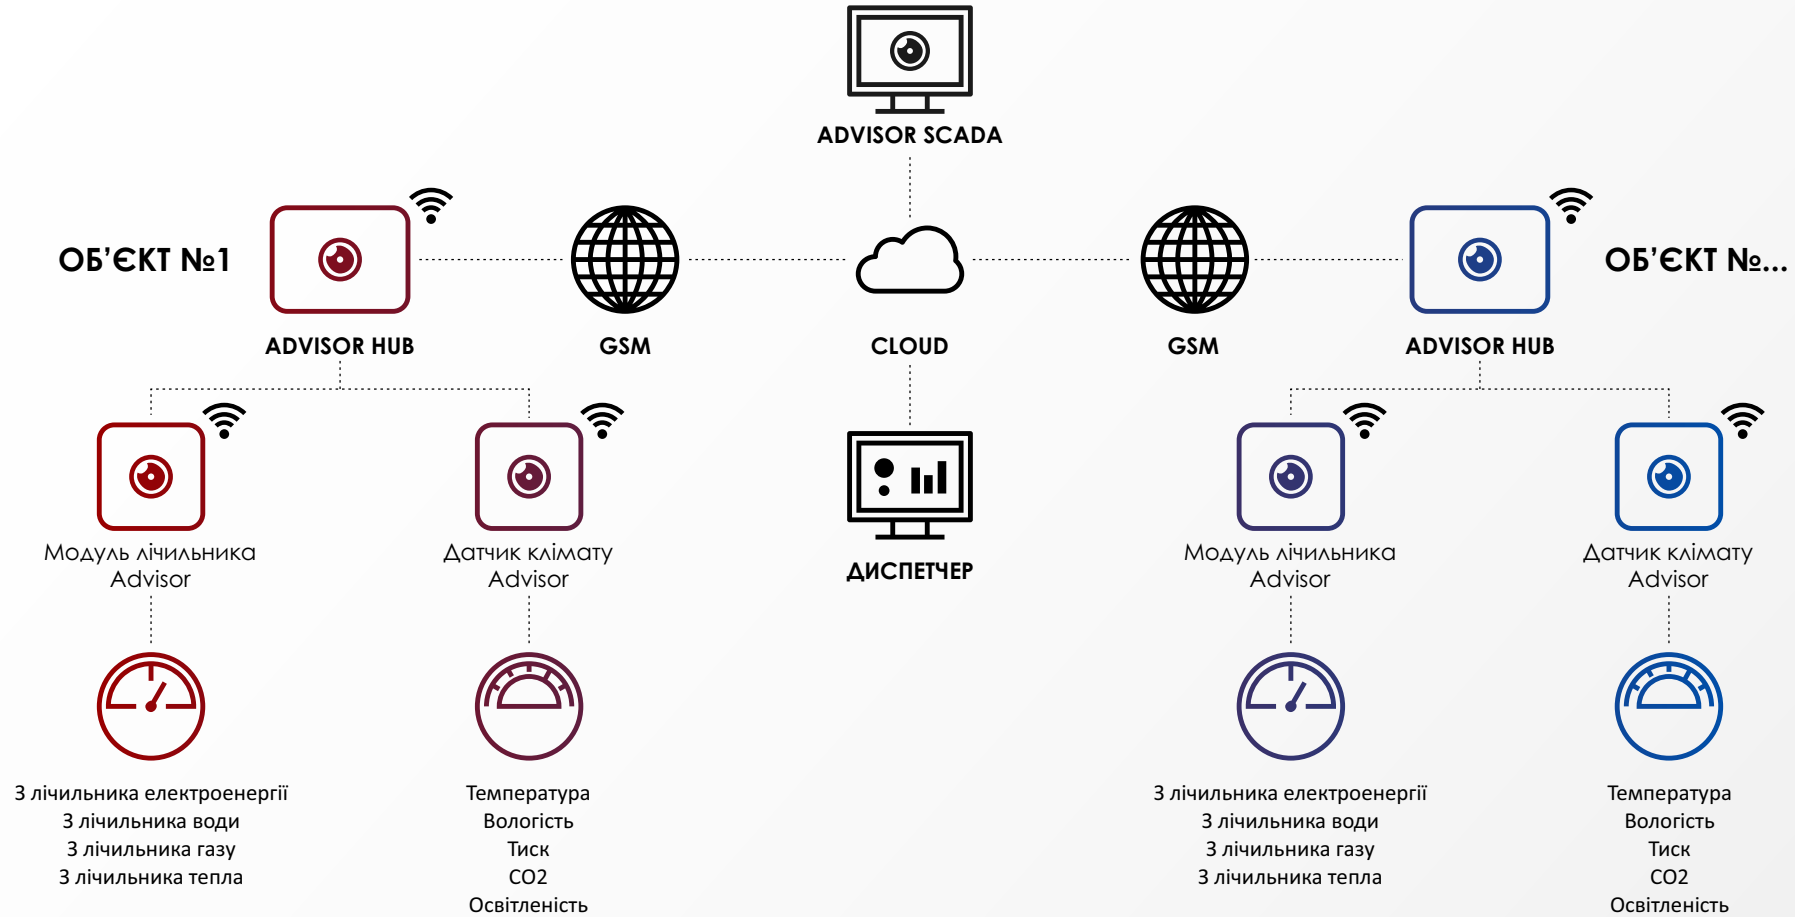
ADVISOR SCADA

ОБ’ЄКТ №1

ADVISOR HUB

GSM

CLOUD

GSM

ADVISOR HUB

ОБ’ЄКТ №...

Модуль лічильника Advisor

Датчик клімату Advisor

ДИСПЕТЧЕР

Модуль лічильника Advisor

Датчик клімату Advisor

З лічильника електроенергії
З лічильника води
З лічильника газу
З лічильника тепла

Температура
Вологість
Тиск
CO2
Освітленість

З лічильника електроенергії
З лічильника води
З лічильника газу
З лічильника тепла

Температура
Вологість
Тиск
CO2
Освітленість